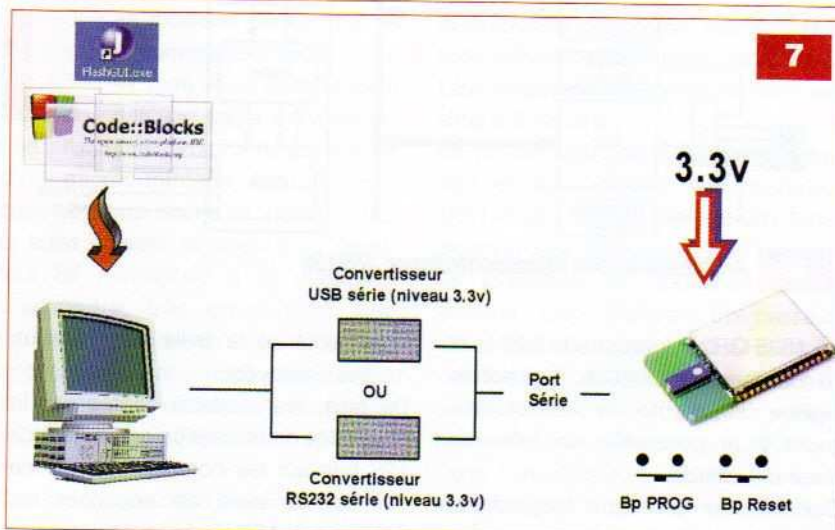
FlashGUI.exe

Code::Blocks
The open source, cross-platform IDE
http://www.codeblocks.org

7

3.3v

Convertisseur
USB série (niveau 3.3v)

OU

Convertisseur
RS232 série (niveau 3.3v)

Port
Série

Bp PROG Bp Reset